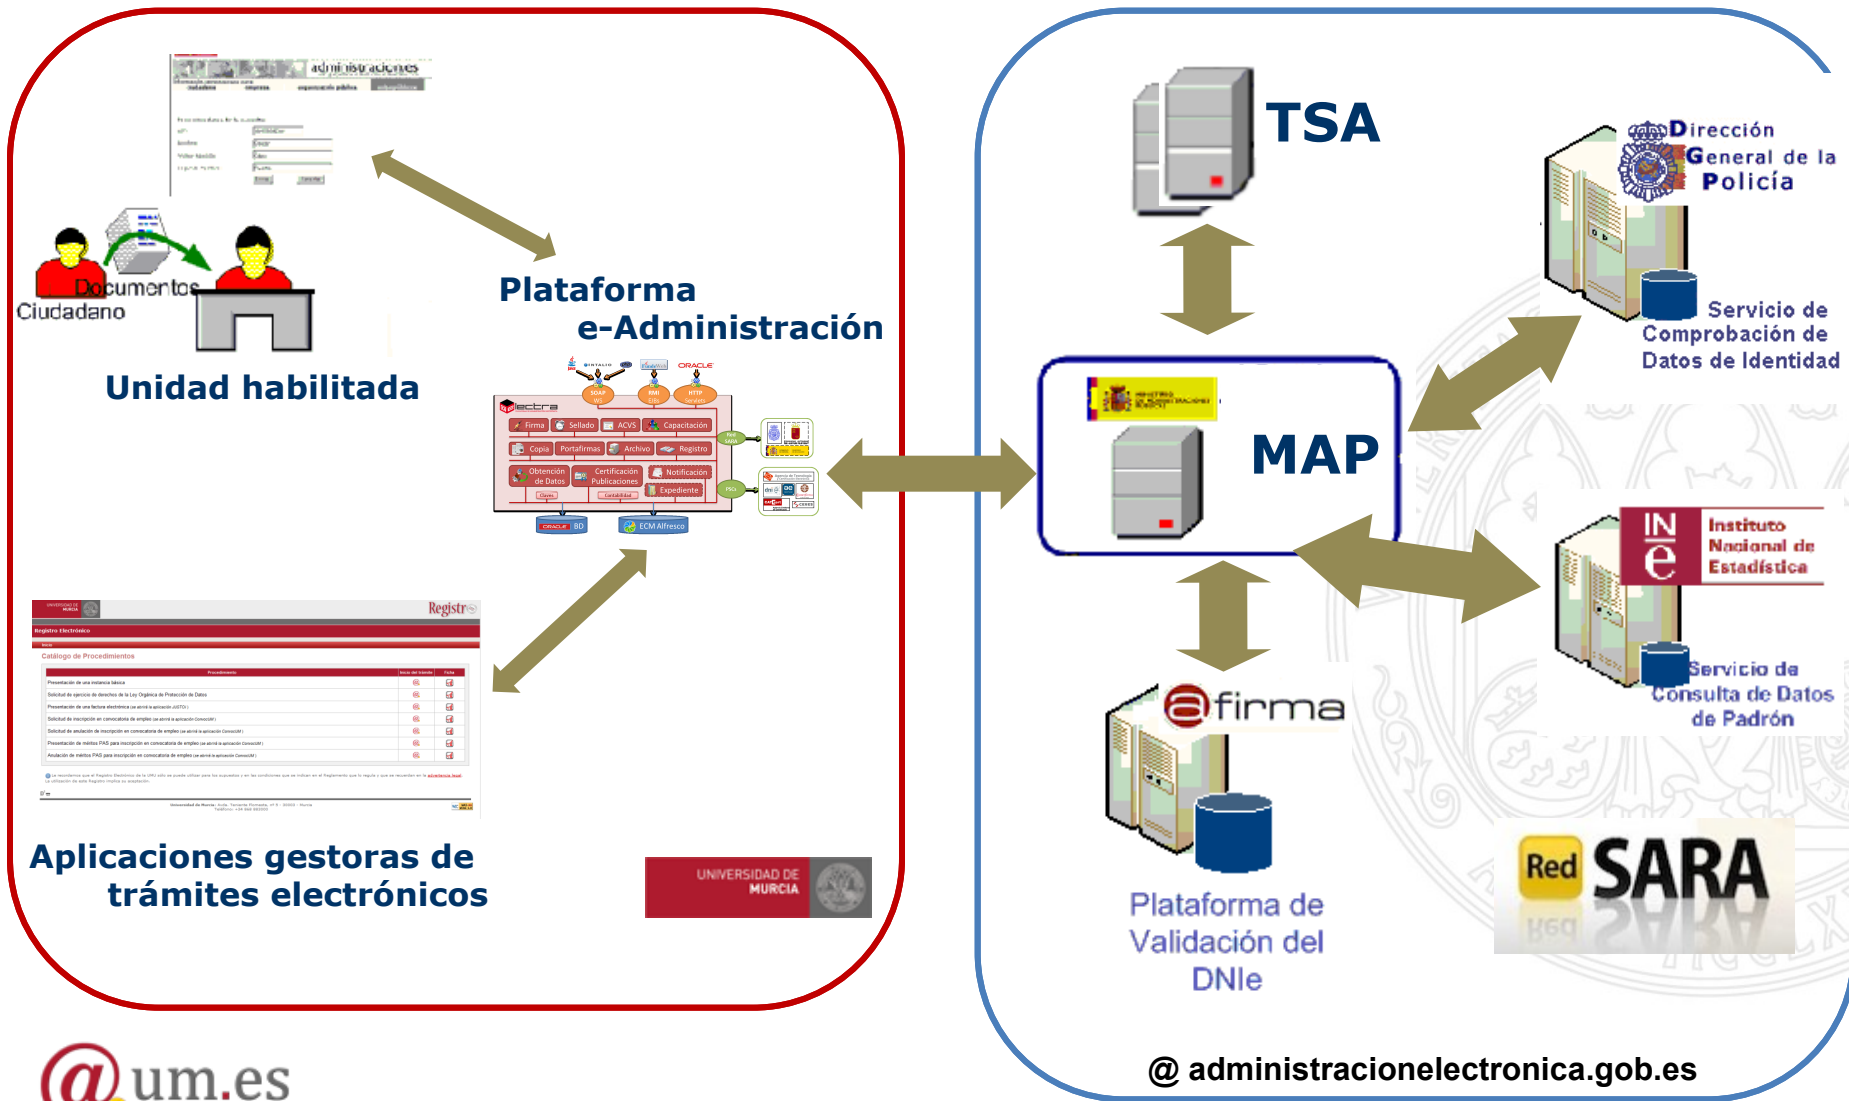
administraciones

Documentos
Ciudadano

Unidad habilitada

Plataforma
e-Administración

ORACLE
SOAP WS
RMI EJBs
HTTP Servlets
@lectra
Firma
Sellado
ACVS
Capacitación
Copia
Portafirmas
Archivo
Registro
Obtención de Datos
Certificación Publicaciones
Notificación
Expediente
Claves
Contabilidad
ORACLE BD
ECM Alfresco

Registro
Registro Electrónico
Catálogo de Procedimientos

Aplicaciones gestoras de trámites electrónicos

UNIVERSIDAD DE MURCIA

@um.es

TSA

Dirección General de la Policía

Servicio de Comprobación de Datos de Identidad

MAP

Instituto Nacional de Estadística

Servicio de Consulta de Datos de Padrón

@firma

Plataforma de Validación del DNIe

Red SARA

@ administracionelectronica.gob.es